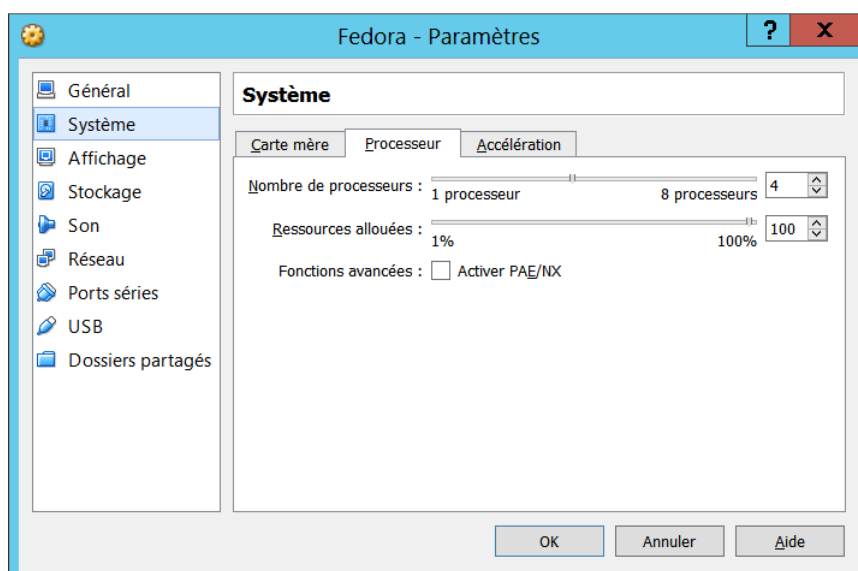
Fedora - Paramètres

?
X

Général
Système
Affichage
Stockage
Son
Réseau
Ports séries
USB
Dossiers partagés

Système

Carte mère
Processeur
Accélération

Nombre de processeurs :
1 processeur
8 processeurs
4

Ressources allouées :
1%
100%
100

Fonctions avancées :
Activer PAE/NX

OK
Annuler
Aide